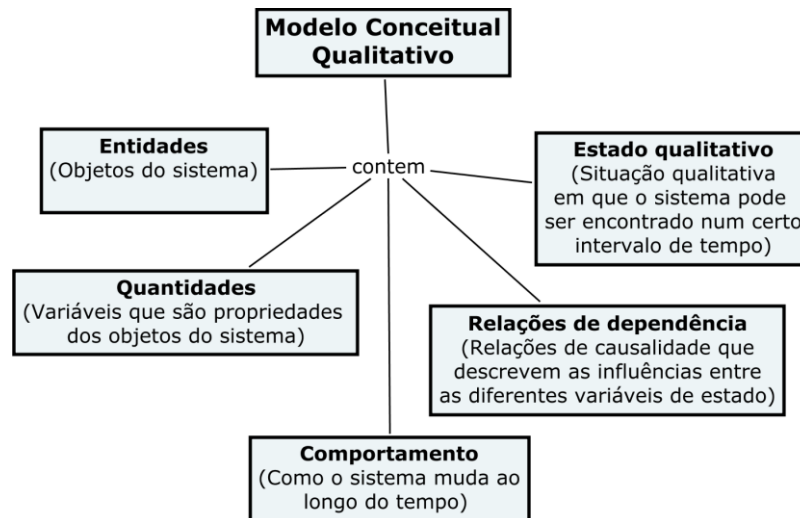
Modelo Conceitual Qualitativo

contem

Entidades
(Objetos do sistema)

Estado qualitativo
(Situação qualitativa em que o sistema pode ser encontrado num certo intervalo de tempo)

Quantidades
(Variáveis que são propriedades dos objetos do sistema)

Relações de dependência
(Relações de causalidade que descrevem as influências entre as diferentes variáveis de estado)

Comportamento
(Como o sistema muda ao longo do tempo)